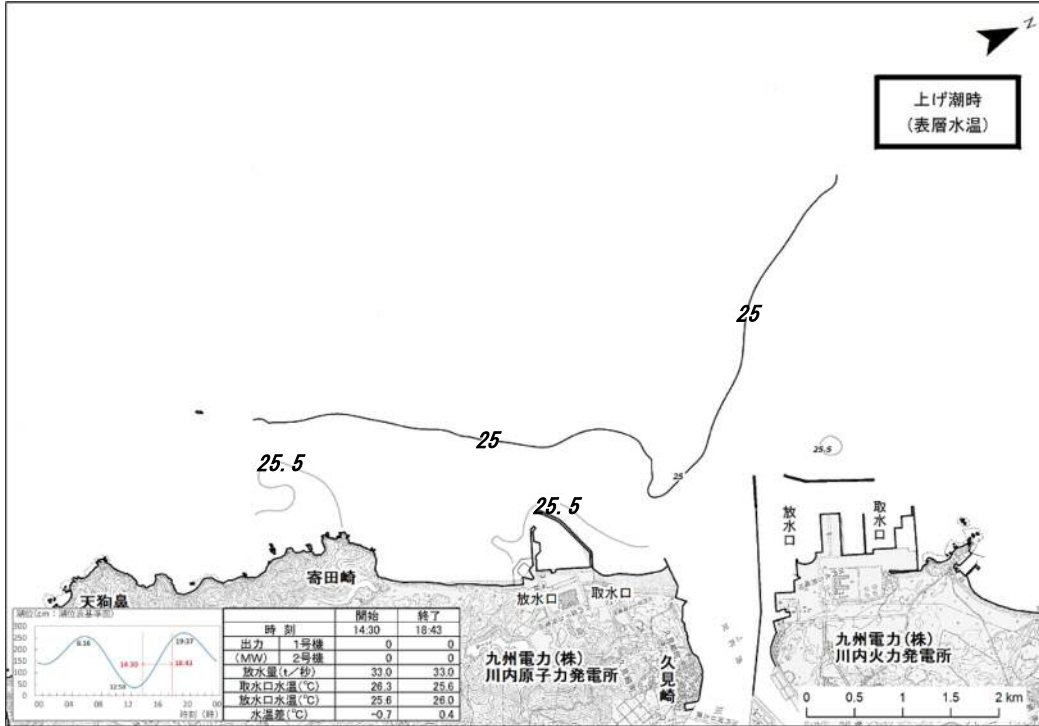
N

上げ潮時
(表層水温)

25

25

25.5

25

25.5

25.5

放水口

取水口

寄田崎

天狗鼻

放水口

取水口

九州電力(株)
川内原子力発電所

久見崎

九州電力(株)
川内火力発電所

0 0.5 1 1.5 2 km

潮位(cm:潮位表基準面)
300
250
200
150
100
50
0
00 04 08 12 16 20 00
時刻(時)
8:16
19:37
14:30
18:43
12:58

| | | 開始 | 終了 |
|---|---|---|---|
| 時刻 | | 14:30 | 18:43 |
| 出力 | 1号機 | 0 | 0 |
| (MW) | 2号機 | 0 | 0 |
| 放水量(t/秒) | | 33.0 | 33.0 |
| 取水口水温(℃) | | 26.3 | 25.6 |
| 放水口水温(℃) | | 25.6 | 26.0 |
| 水温差(℃) | | −0.7 | 0.4 |